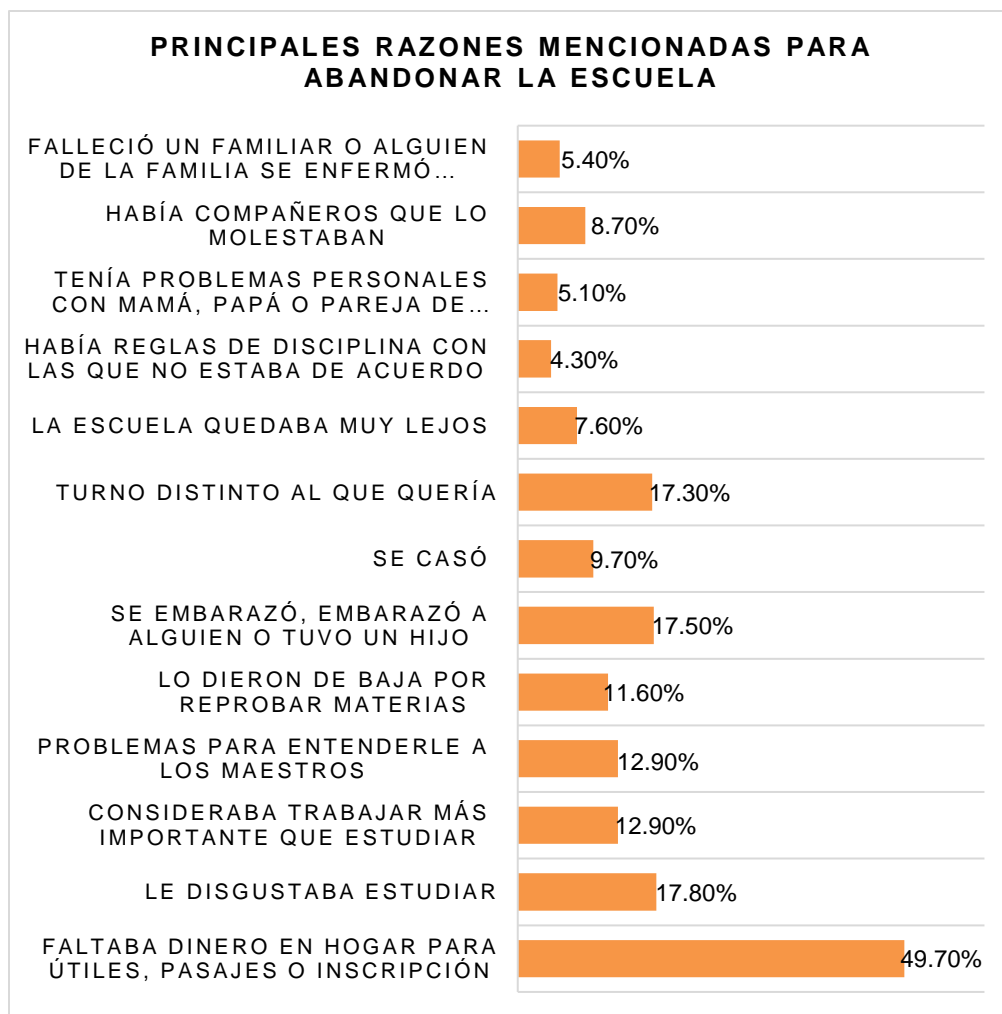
PRINCIPALES RAZONES MENCIONADAS PARA ABANDONAR LA ESCUELA

FALLECIÓ UN FAMILIAR O ALGUIEN DE LA FAMILIA SE ENFERMÓ… 5.40%
HABÍA COMPAÑEROS QUE LO MOLESTABAN 8.70%
TENÍA PROBLEMAS PERSONALES CON MAMÁ, PAPÁ O PAREJA DE… 5.10%
HABÍA REGLAS DE DISCIPLINA CON LAS QUE NO ESTABA DE ACUERDO 4.30%
LA ESCUELA QUEDABA MUY LEJOS 7.60%
TURNO DISTINTO AL QUE QUERÍA 17.30%
SE CASÓ 9.70%
SE EMBARAZÓ, EMBARAZÓ A ALGUIEN O TUVO UN HIJO 17.50%
LO DIERON DE BAJA POR REPROBAR MATERIAS 11.60%
PROBLEMAS PARA ENTENDERLE A LOS MAESTROS 12.90%
CONSIDERABA TRABAJAR MÁS IMPORTANTE QUE ESTUDIAR 12.90%
LE DISGUSTABA ESTUDIAR 17.80%
FALTABA DINERO EN HOGAR PARA ÚTILES, PASAJES O INSCRIPCIÓN 49.70%